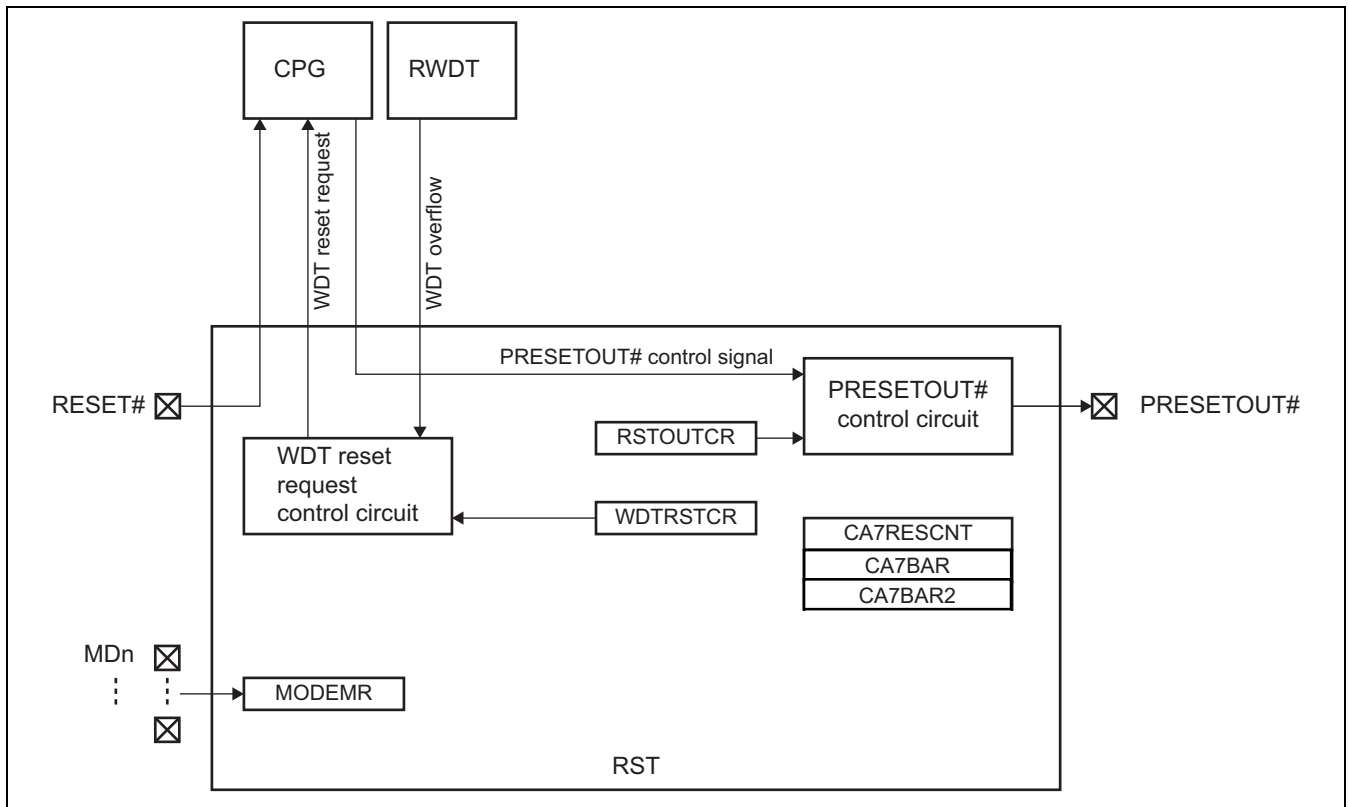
CPG

RWDT

WDT reset request

WDT overflow

PRESETOUT# control signal

RESET#

PRESETOUT# control circuit

PRESETOUT#

RSTOUTCR

WDT reset request control circuit

WDTRSTCR

CA7RESCNT

CA7BAR

CA7BAR2

MDn

MODEMR

RST